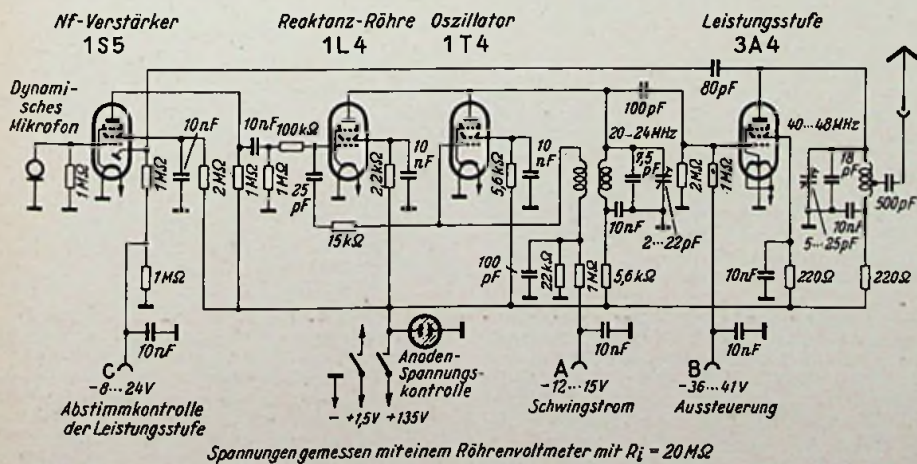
Nf-Verstärker
1S5

Reaktanz-Röhre
1L4

Oszillator
1T4

Leistungsstufe
3A4

Dynamisches Mikrofon

80pF
100pF
20-24MHz
40...48MHz
10nF
10nF
100kΩ
1MΩ
1MΩ
2MΩ
1MΩ
1MΩ
25 pF
2,2kΩ
10 nF
5,6kΩ
10 nF
7,5 pF
2MΩ
1MΩ
18 pF
500pF
10nF
10nF
2...22pF
5...25pF
15kΩ
100 pF
22kΩ
1MΩ
5,6kΩ
10nF
220Ω
220Ω
1MΩ
10nF
10nF
10nF

C
-8...24V
Abstimmkontrolle der Leistungsstufe

- +1,5V +135V

Anoden-Spannungskontrolle

A
-12...15V
Schwingstrom

B
-36...41V
Aussteuerung

Spannungen gemessen mit einem Röhrenvoltmeter mit $R_i$ = 20MΩ